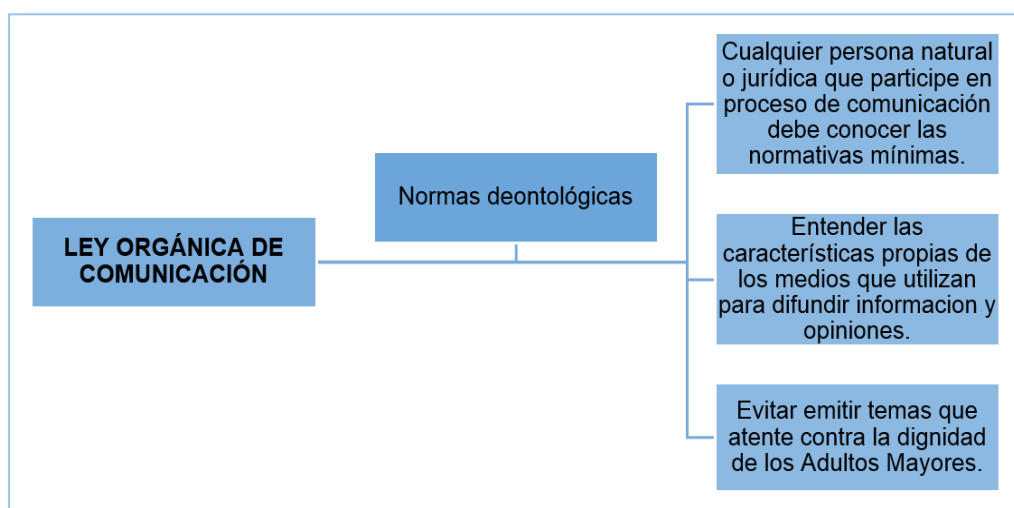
LEY ORGÁNICA DE COMUNICACIÓN

Normas deontológicas

Cualquier persona natural o jurídica que participe en proceso de comunicación debe conocer las normativas mínimas.

Entender las características propias de los medios que utilizan para difundir informacion y opiniones.

Evitar emitir temas que atente contra la dignidad de los Adultos Mayores.